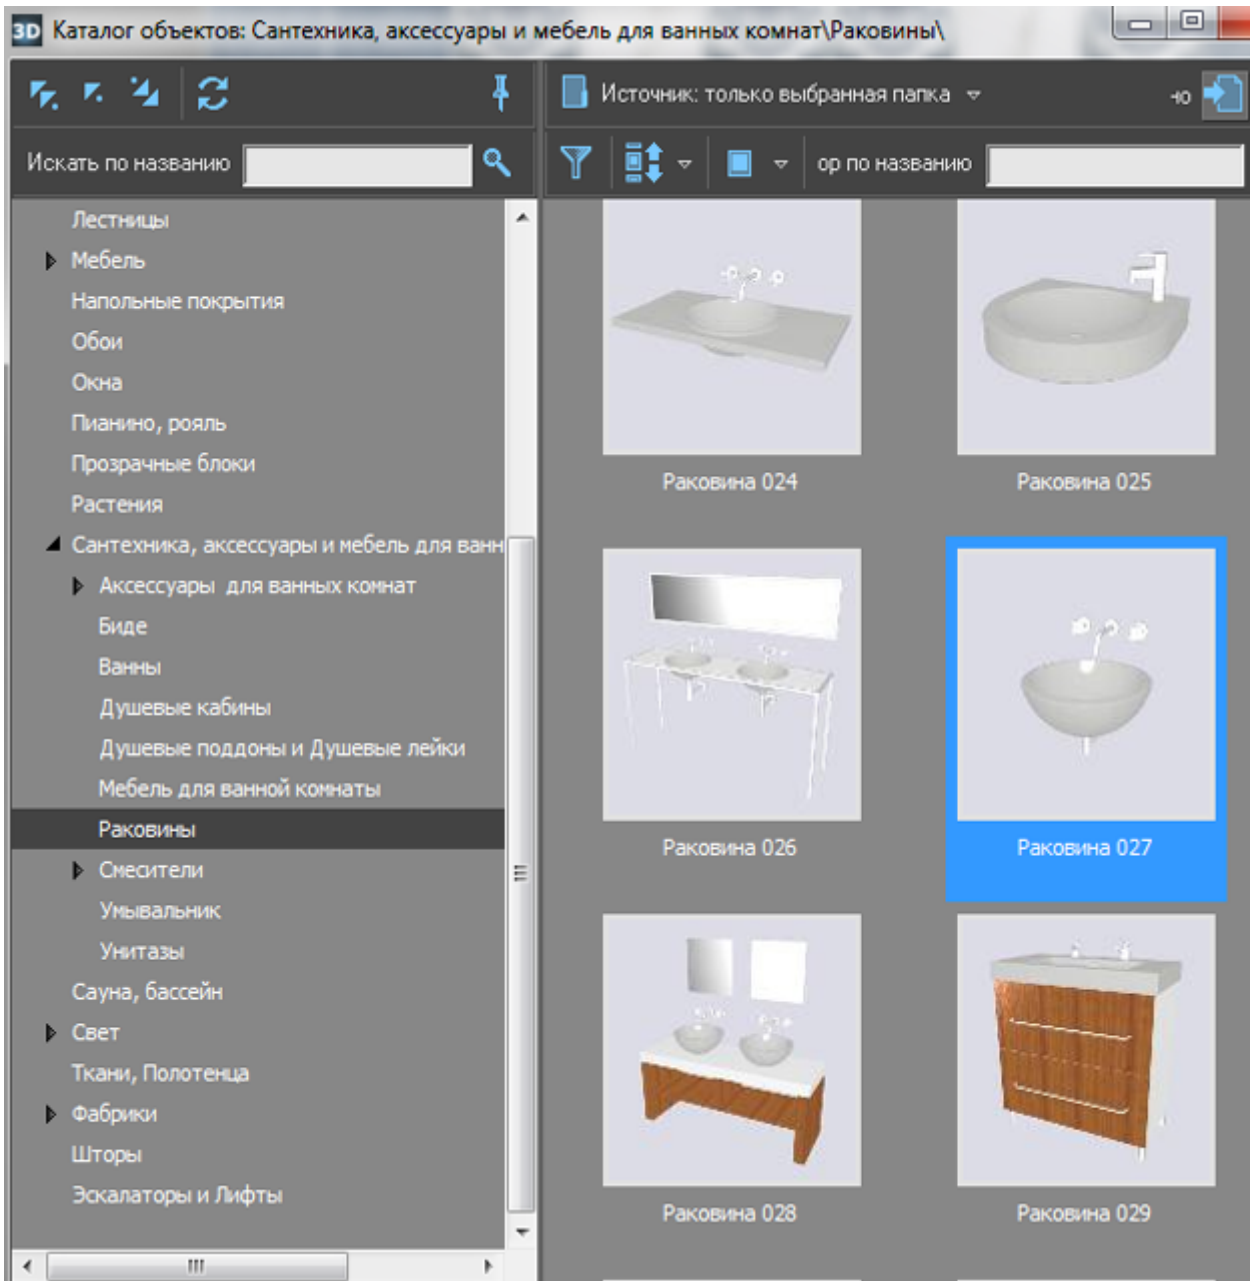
3D Каталог объектов: Сантехника, аксессуары и мебель для ванных комнат\Раковины\

Источник: только выбранная папка

Искать по названию

ор по названию

Лестницы
Мебель
Напольные покрытия
Обои
Окна
Пианино, рояль
Прозрачные блоки
Растения
Сантехника, аксессуары и мебель для ванн
Аксессуары для ванных комнат
Биде
Ванны
Душевые кабины
Душевые поддоны и Душевые лейки
Мебель для ванной комнаты
Раковины
Смесители
Умывальник
Унитазы
Сауна, бассейн
Свет
Ткани, Полотенца
Фабрики
Шторы
Эскалаторы и Лифты

Раковина 024
Раковина 025
Раковина 026
Раковина 027
Раковина 028
Раковина 029